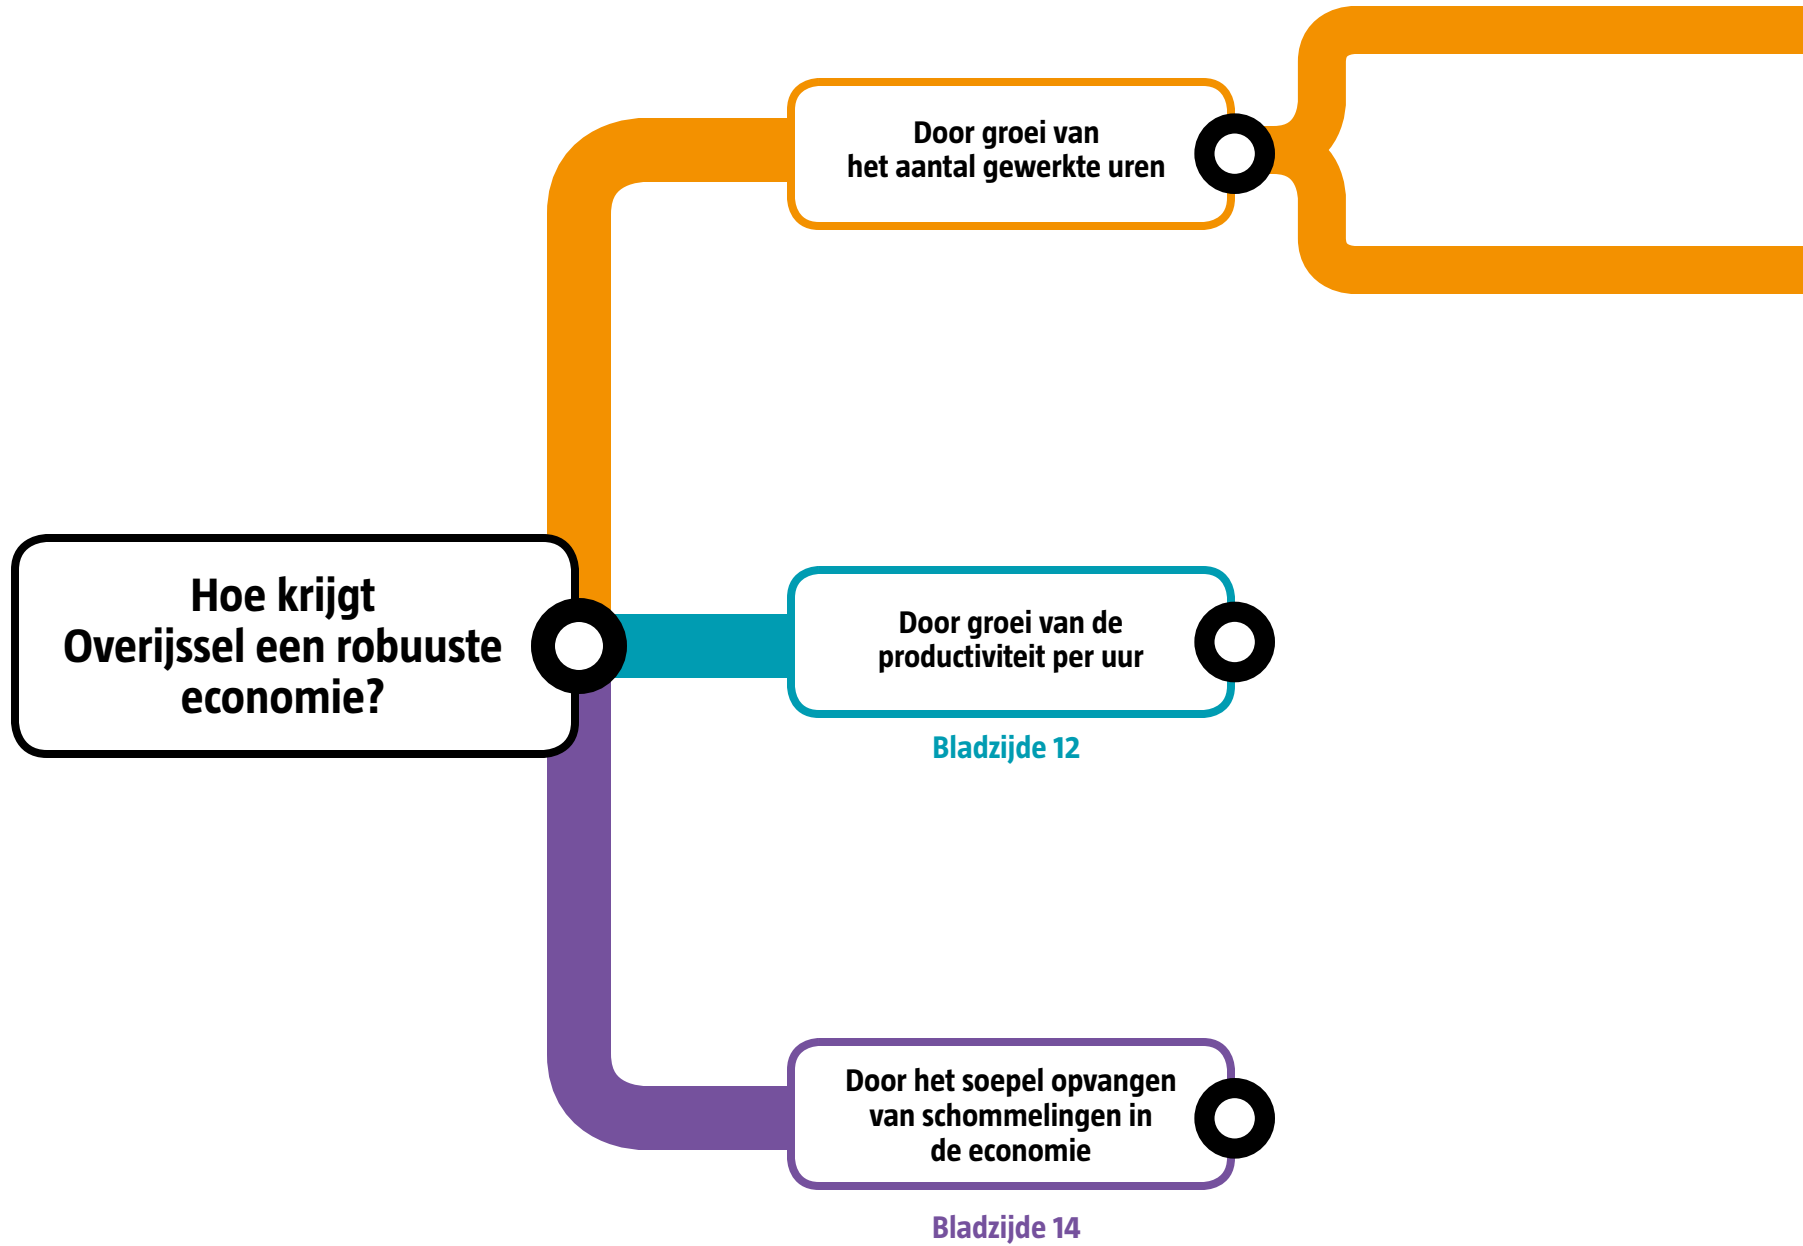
Door groei van het aantal gewerkte uren

Hoe krijgt Overijssel een robuuste economie?

Door groei van de productiviteit per uur

Bladzijde 12

Door het soepel opvangen van schommelingen in de economie

Bladzijde 14